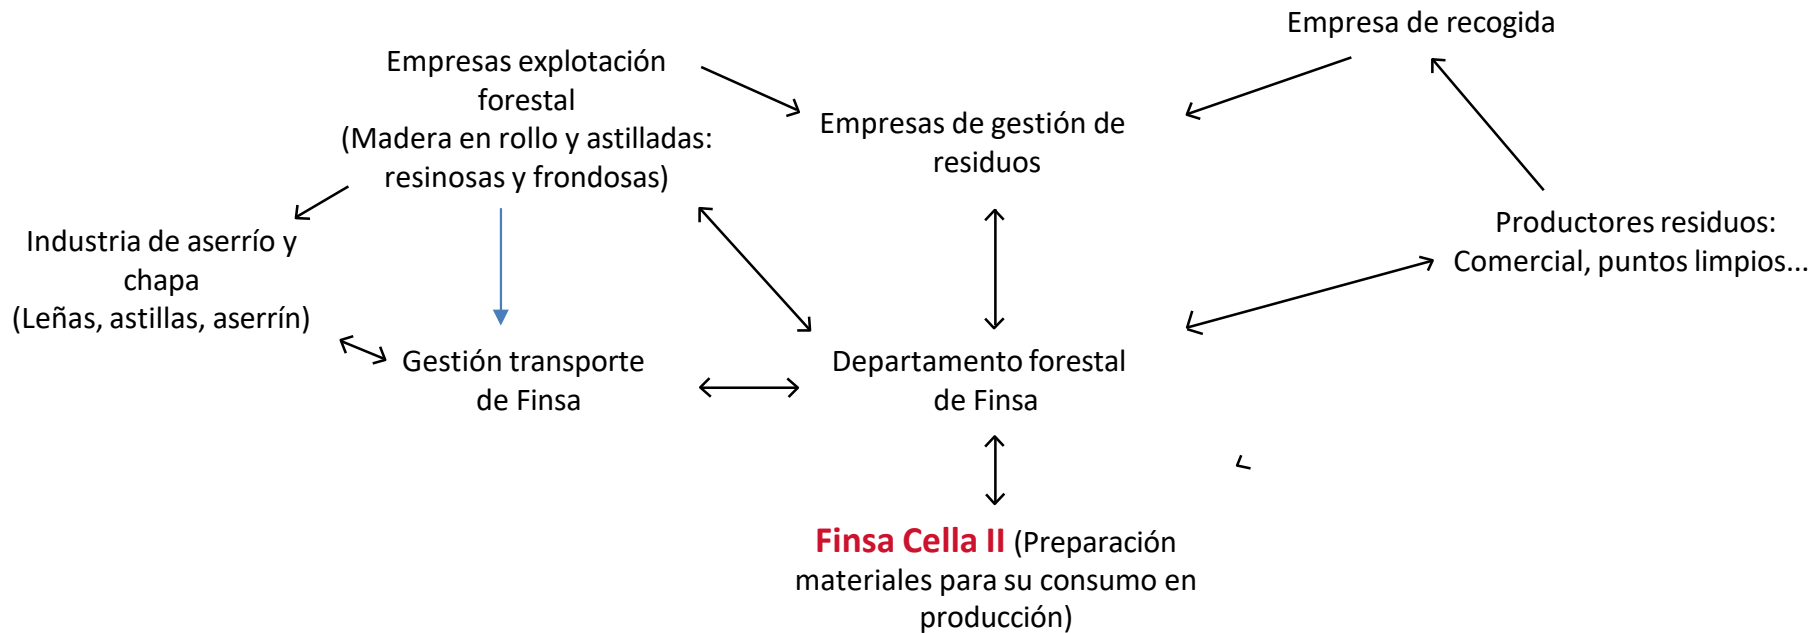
Empresa de recogida

Empresas explotación forestal (Madera en rollo y astilladas: resinosas y frondosas)

Empresas de gestión de residuos

Productores residuos: Comercial, puntos limpios...

Industria de aserrío y chapa (Leñas, astillas, aserrín)

Gestión transporte de Finsa

Departamento forestal de Finsa

Finsa Cella II (Preparación materiales para su consumo en producción)